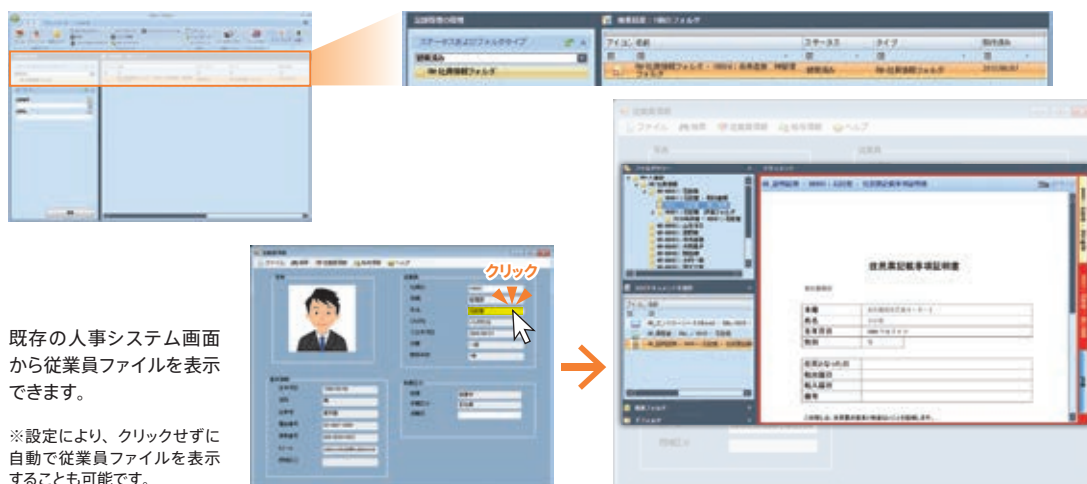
ステータスおよびフォルダのタイプ
アイコン 名前 ステータス タイプ
社員情報フォルダ

ファイル 編集 従業員情報 ヘルプ

クリック

既存の人事システム画面から従業員ファイルを表示できます。

※設定により、クリックせずに自動で従業員ファイルを表示することも可能です。

従業員

ファイル 編集 従業員情報 ヘルプ

従業員記載事項証明書